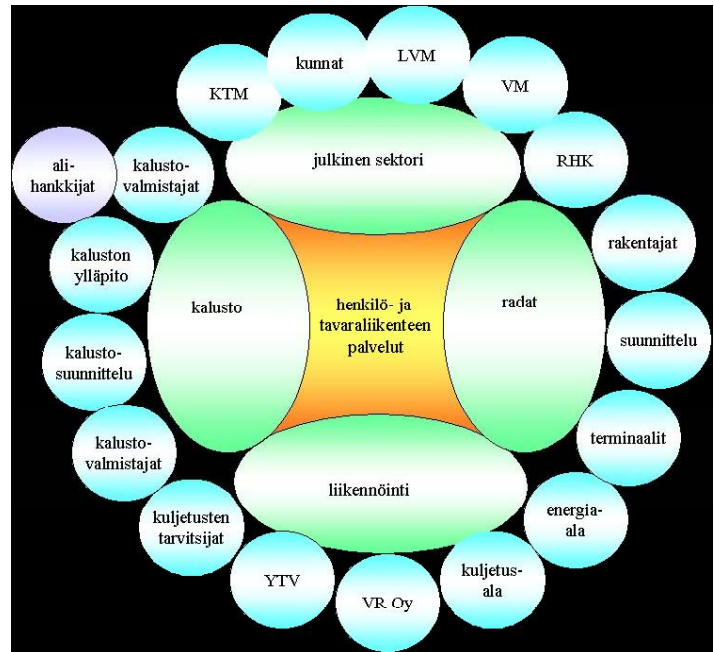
kunnat

LVM

KTM

VM

julkinen sektori

RHK

alihankkijat

kalustovalmistajat

rakentajat

kaluston ylläpito

kalusto

henkilö- ja tavaraliikenteen palvelut

radat

suunnittelu

kalustosuunnittelu

terminaalit

kalustovalmistajat

liikennöinti

energiaala

kuljetusten tarvitsijat

kuljetusala

YTV

VR Oy